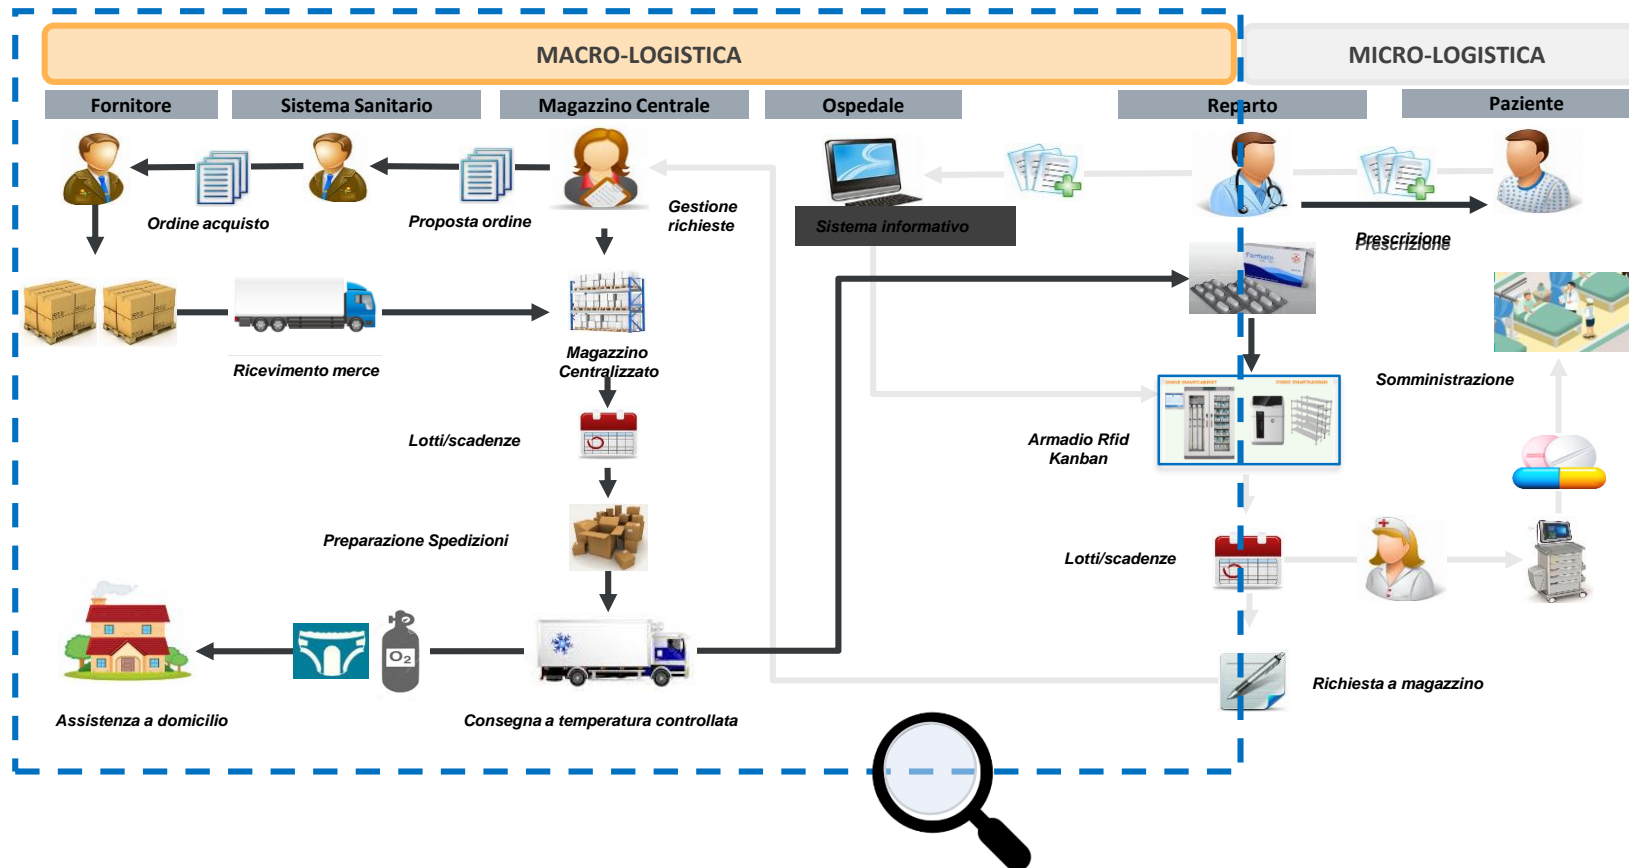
MACRO-LOGISTICA

MICRO-LOGISTICA

Fornitore

Sistema Sanitario

Magazzino Centrale

Ospedale

Reparto

Paziente

Ordine acquisto

Proposta ordine

Gestione richieste

Sistema informativo

Prescrizione

Ricevimento merce

Magazzino Centralizzato

Somministrazione

Lotti/scadenze

Armadio Rfid Kanban

Preparazione Spedizioni

Lotti/scadenze

$O_2$

Richiesta a magazzino

Assistenza a domicilio

Consegna a temperatura controllata